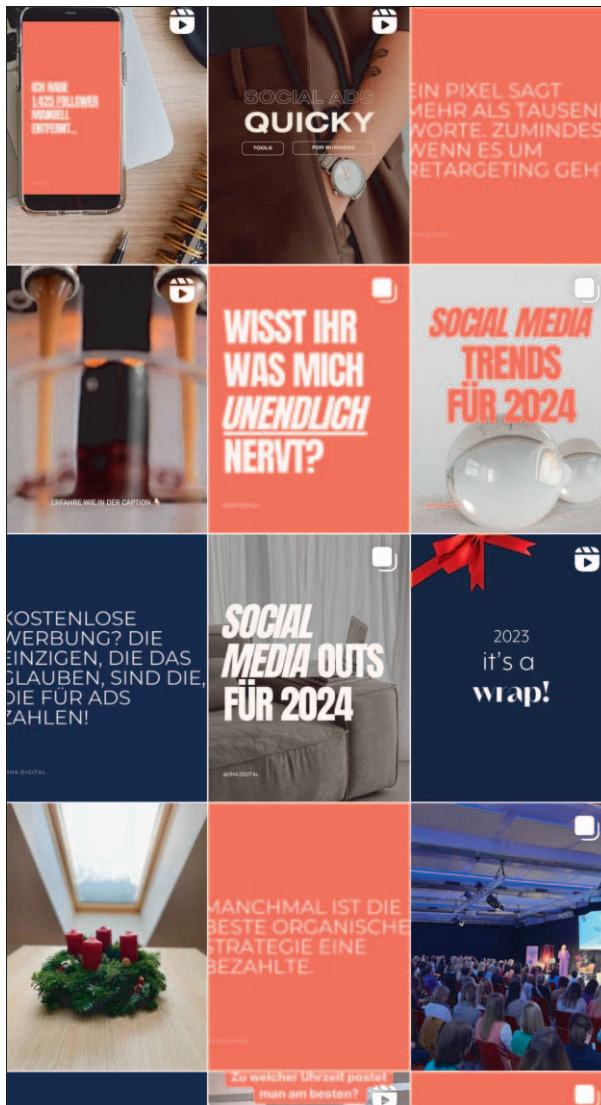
ICH HABE 1.425 FOLLOWER MANUELL ENTFERNT...

SOCIAL ADS QUICKY

TOOLS

FOR BUSINESS

EIN PIXEL SAGT MEHR ALS TAUSEND WORTE. ZUMINDEST WENN ES UM RETARGETING GEHT

ERFAHRE WIE IN DER CAPTION

WISST IHR WAS MICH UNENDLICH NERVT?

SOCIAL MEDIA TRENDS FÜR 2024

KOSTENLOSE WERBUNG? DIE EINZIGEN, DIE DAS GLAUBEN, SIND DIE, DIE FÜR ADS ZAHLEN!

SHA.DIGITAL

SOCIAL MEDIA OUTS FÜR 2024

@SHA.DIGITAL

2023 it's a wrap!

MANCHMAL IST DIE BESTE ORGANISCHE STRATEGIE EINE BEZAHLTE.

Zu welcher Uhrzeit postet man am besten?